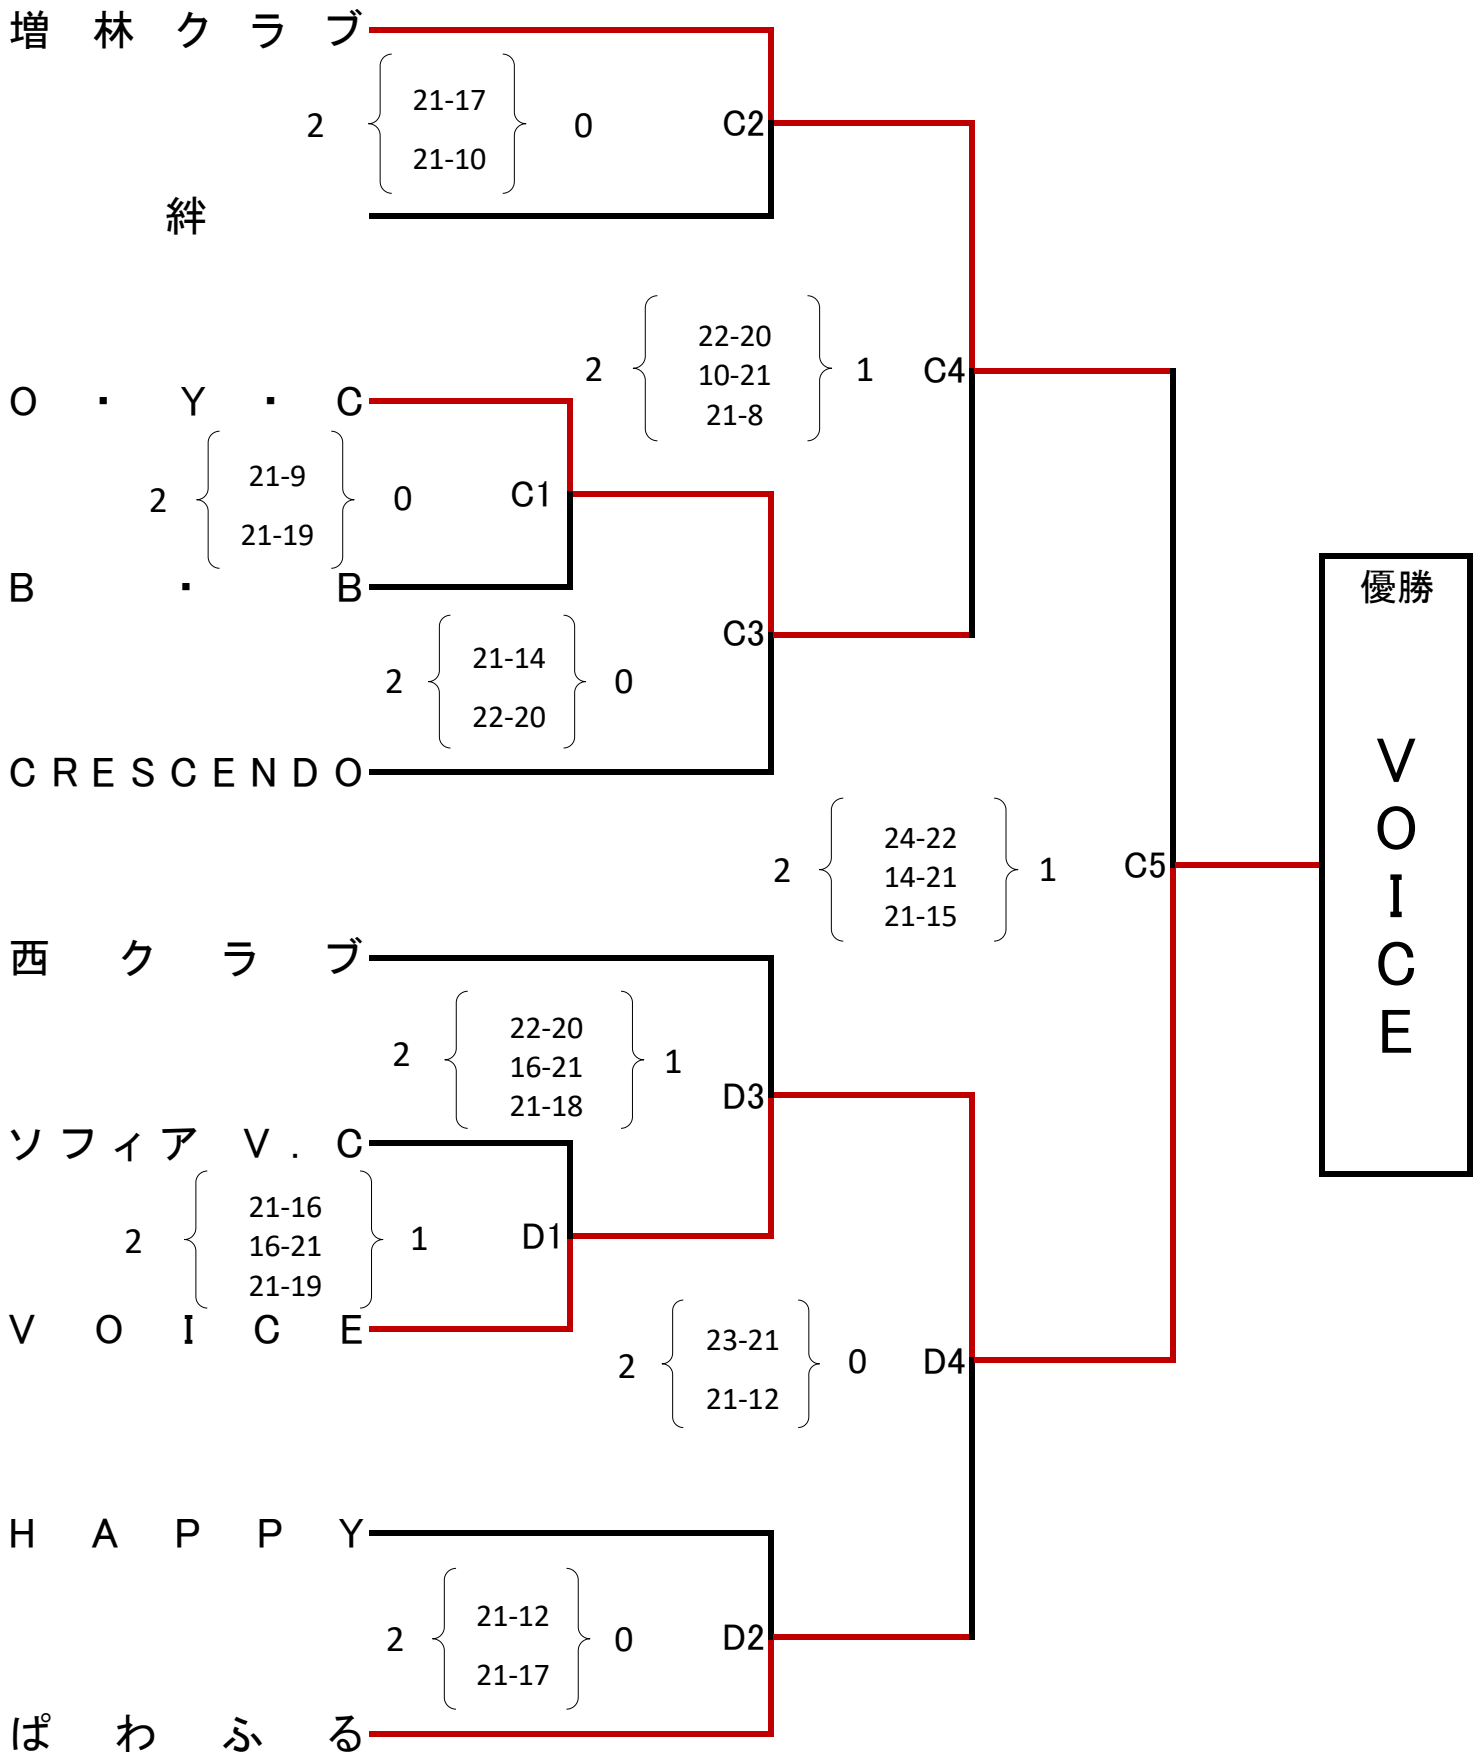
増林クラブ
2
21-17
21-10
0
C2
絆

2
22-20
10-21
21-8
1
C4

O・Y・C
2
21-9
21-19
0
C1
B・B

2
21-14
22-20
0
C3
CRESCENDO

2
24-22
14-21
21-15
1
C5

優勝
VOICE

西クラブ
2
22-20
16-21
21-18
1
D3
ソフィア V.C
2
21-16
16-21
21-19
1
D1
VOICE

2
23-21
21-12
0
D4

HAPPY
2
21-12
21-17
0
D2
ぱわふる